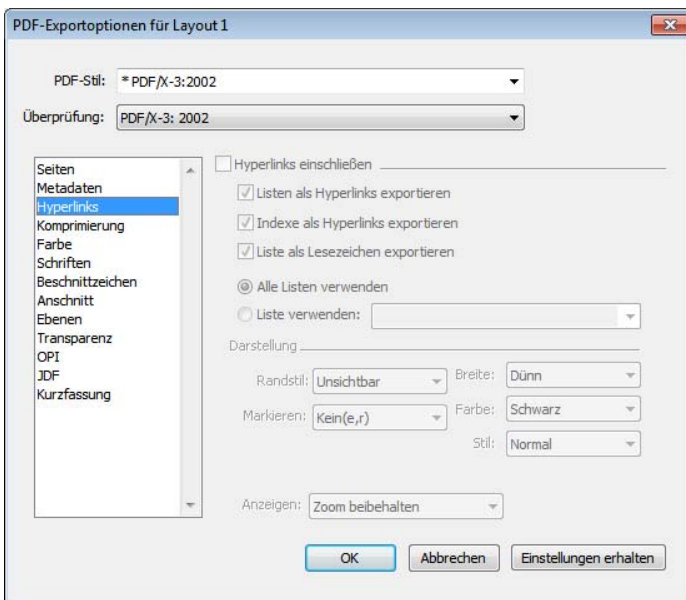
PDF-Exportoptionen für Layout 1

PDF-Stil: * PDF/X-3:2002

Überprüfung: PDF/X-3: 2002

Seiten
Metadaten
Hyperlinks
Komprimierung
Farbe
Schriften
Beschnittzeichen
Anschnitt
Ebenen
Transparenz
OPI
JDF
Kurzfassung

Hyperlinks einschließen

Listen als Hyperlinks exportieren

Indexe als Hyperlinks exportieren

Liste als Lesezeichen exportieren

Alle Listen verwenden

Liste verwenden:

Darstellung

Randstil: Unsichtbar

Breite: Dünn

Markieren: Kein(e,r)

Farbe: Schwarz

Stil: Normal

Anzeigen: Zoom beibehalten

OK

Abbrechen

Einstellungen erhalten